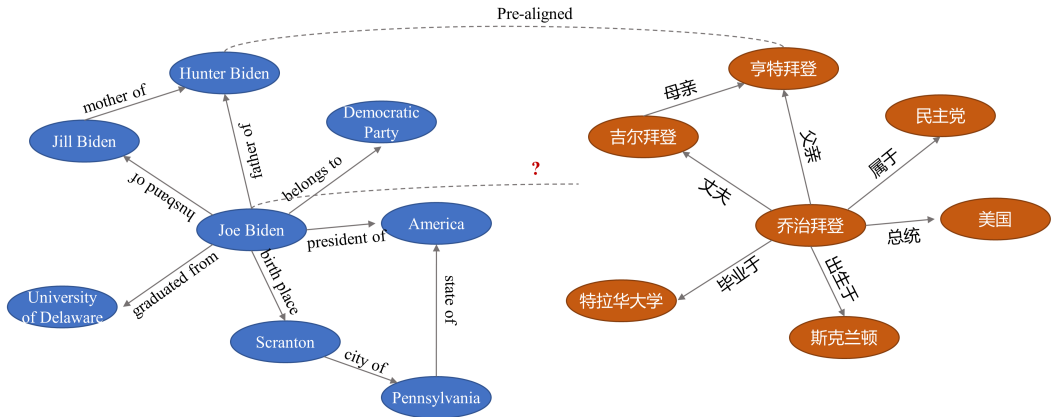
Pre-aligned

Hunter Biden
mother of
Jill Biden
father of
Democratic Party
belongs to
husband of
Joe Biden
president of
America
graduated from
birth place
University of Delaware
state of
Scranton
city of
Pennsylvania

?

亨特拜登
母亲
吉尔拜登
父亲
民主党
属于
丈夫
乔治拜登
美国
总统
毕业于
出生于
特拉华大学
斯克兰顿